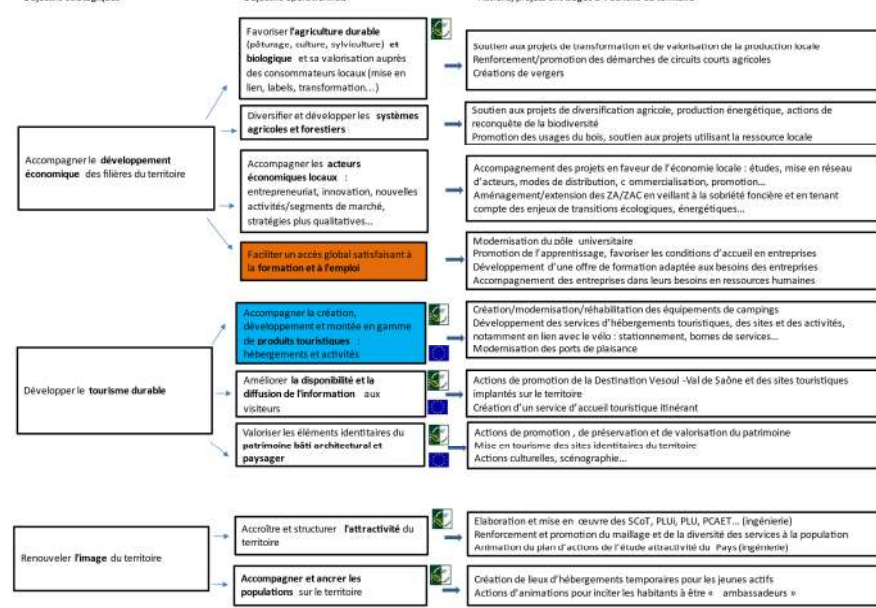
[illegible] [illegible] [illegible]

Accompagner le développement économique des filières du territoire

Favoriser l'agriculture durable (pâturage, culture, sylviculture) et biologique et sa valorisation auprès des consommateurs locaux (mise en lien, labels, transformation…)

Soutien aux projets de transformation et de valorisation de la production locale
Renforcement/promotion des démarches de circuits courts agricoles
Créations de vergers

Diversifier et développer les systèmes agricoles et forestiers

Soutien aux projets de diversification agricole, production énergétique, actions de reconquête de la biodiversité
Promotion des usages du bois, soutien aux projets utilisant la ressource locale

Accompagner les acteurs économiques locaux : entrepreneuriat, innovation, nouvelles activités/segments de marché, stratégies plus qualitatives…

Accompagnement des projets en faveur de l'économie locale : études, mise en réseau d'acteurs, modes de distribution, c ommercialisation, promotion…
Aménagement/extension des ZA/ZAC en veillant à la sobriété foncière et en tenant compte des enjeux de transitions écologiques, énergétiques…

Faciliter un accès global satisfaisant à la formation et à l'emploi

Modernisation du pôle universitaire
Promotion de l'apprentissage, favoriser les conditions d'accueil en entreprises
Développement d'une offre de formation adaptée aux besoins des entreprises
Accompagnement des entreprises dans leurs besoins en ressources humaines

Développer le tourisme durable

Accompagner la création, développement et montée en gamme de produits touristiques : hébergements et activités

Création/modernisation/réhabilitation des équipements de campings
Développement des services d'hébergements touristiques, des sites et des activités, notamment en lien avec le vélo : stationnement, bornes de services…
Modernisation des ports de plaisance

Améliorer la disponibilité et la diffusion de l'information aux visiteurs

Actions de promotion de la Destination Vesoul -Val de Saône et des sites touristiques implantés sur le territoire
Création d'un service d'accueil touristique itinérant

Valoriser les éléments identitaires du patrimoine bâti architectural et paysager

Actions de promotion , de préservation et de valorisation du patrimoine
Mise en tourisme des sites identitaires du territoire
Actions culturelles, scénographie…

Renouveler l'image du territoire

Accroître et structurer l'attractivité du territoire

Elaboration et mise en œuvre des SCoT, PLUi, PLU, PCAET… (ingénierie)
Renforcement et promotion du maillage et de la diversité des services à la population
Animation du plan d'actions de l'étude attractivité du Pays (ingénierie)

Accompagner et ancrer les populations sur le territoire

Création de lieux d'hébergements temporaires pour les jeunes actifs
Actions d'animations pour inciter les habitants à être « ambassadeurs »